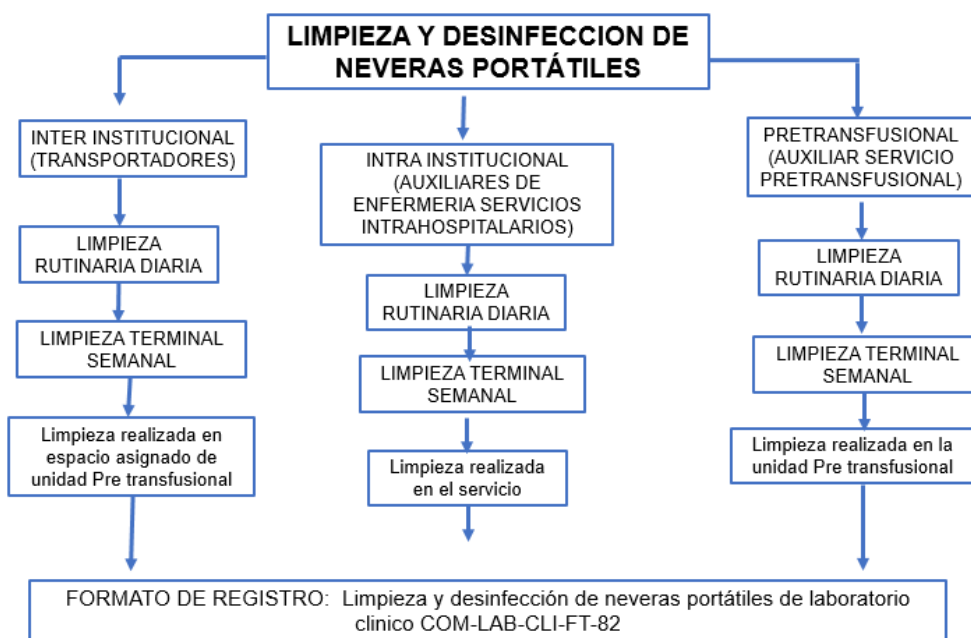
LIMPIEZA Y DESINFECCION DE NEVERAS PORTÁTILES

INTER INSTITUCIONAL (TRANSPORTADORES)

LIMPIEZA RUTINARIA DIARIA

LIMPIEZA TERMINAL SEMANAL

Limpieza realizada en espacio asignado de unidad Pre transfusional

INTRA INSTITUCIONAL (AUXILIARES DE ENFERMERIA SERVICIOS INTRAHOSPITALARIOS)

LIMPIEZA RUTINARIA DIARIA

LIMPIEZA TERMINAL SEMANAL

Limpieza realizada en el servicio

PRETRANSFUSIONAL (AUXILIAR SERVICIO PRETRANSFUSIONAL)

LIMPIEZA RUTINARIA DIARIA

LIMPIEZA TERMINAL SEMANAL

Limpieza realizada en la unidad Pre transfusional

FORMATO DE REGISTRO: Limpieza y desinfección de neveras portátiles de laboratorio clinico COM-LAB-CLI-FT-82